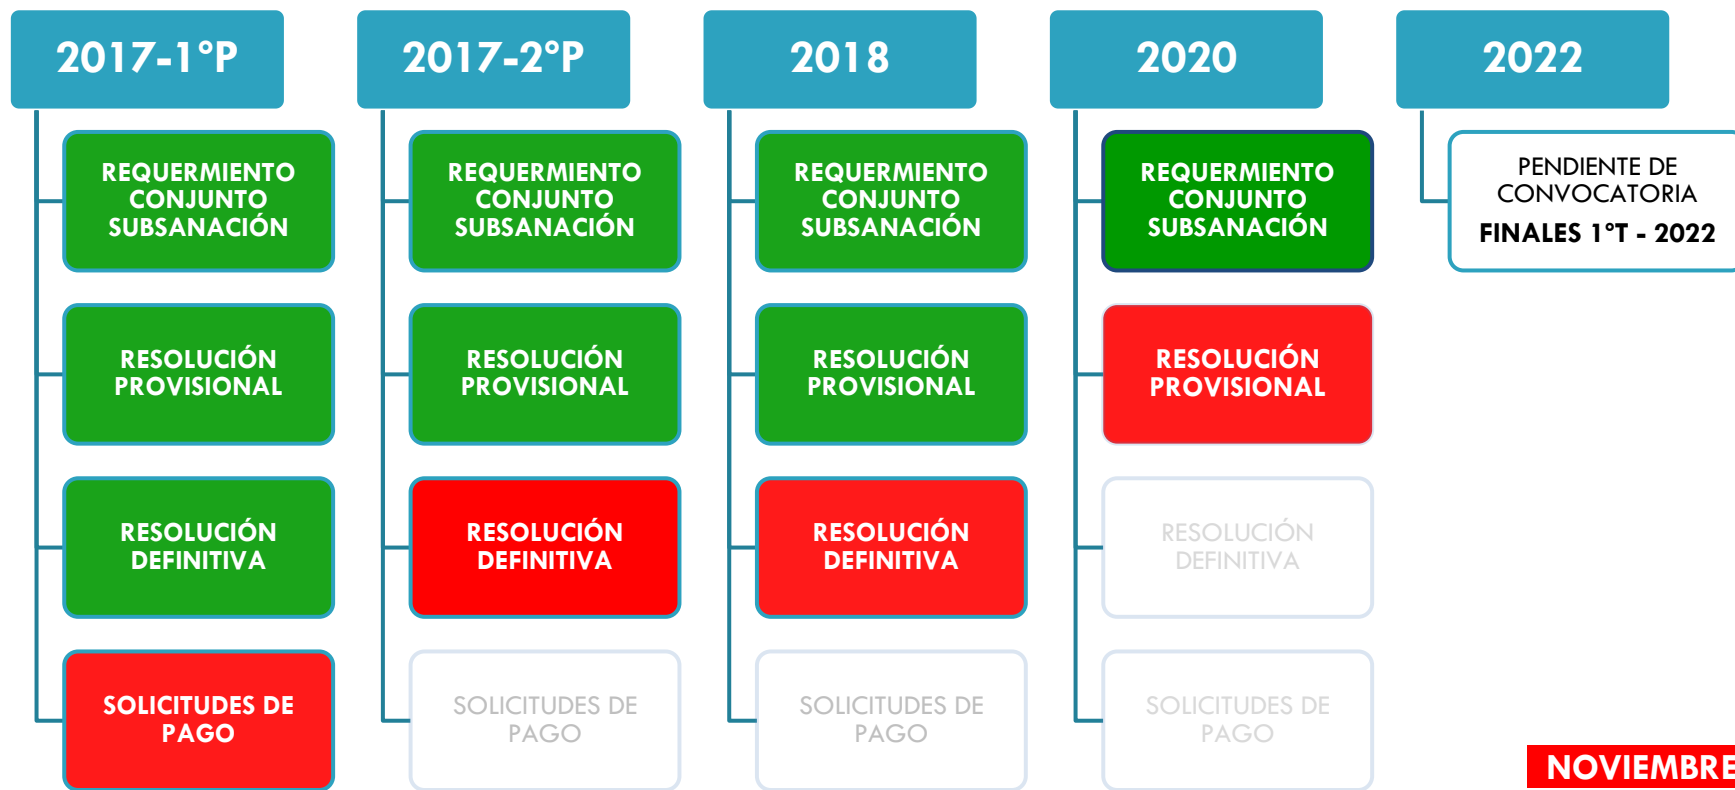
2017-1°P

REQUERMIENTO CONJUNTO SUBSANACIÓN

RESOLUCIÓN PROVISIONAL

RESOLUCIÓN DEFINITIVA

SOLICITUDES DE PAGO

2017-2°P

REQUERMIENTO CONJUNTO SUBSANACIÓN

RESOLUCIÓN PROVISIONAL

RESOLUCIÓN DEFINITIVA

SOLICITUDES DE PAGO

2018

REQUERMIENTO CONJUNTO SUBSANACIÓN

RESOLUCIÓN PROVISIONAL

RESOLUCIÓN DEFINITIVA

SOLICITUDES DE PAGO

2020

REQUERMIENTO CONJUNTO SUBSANACIÓN

RESOLUCIÓN PROVISIONAL

RESOLUCIÓN DEFINITIVA

SOLICITUDES DE PAGO

2022

PENDIENTE DE CONVOCATORIA

FINALES 1°T - 2022

NOVIEMBRE